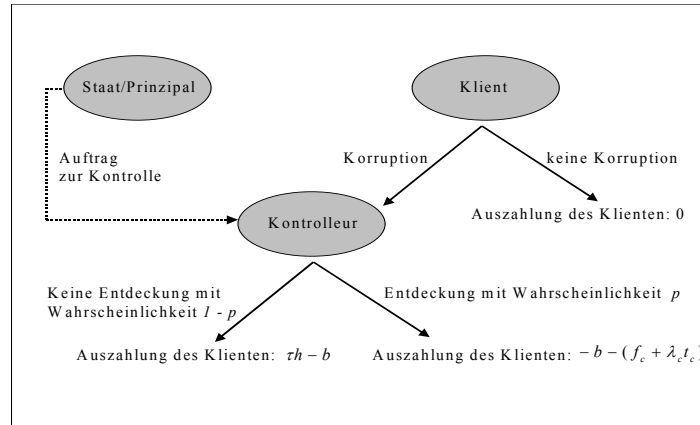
Staat/Prinzipal

Klient

Auftrag zur Kontrolle

Korruption

keine Korruption

Kontrolleur

Auszahlung des Klienten: 0

Keine Entdeckung mit Wahrscheinlichkeit $1 - p$

Entdeckung mit Wahrscheinlichkeit $p$

Auszahlung des Klienten: $\tau h - b$

Auszahlung des Klienten: $-b - (f_c + \lambda_c t_c$ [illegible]